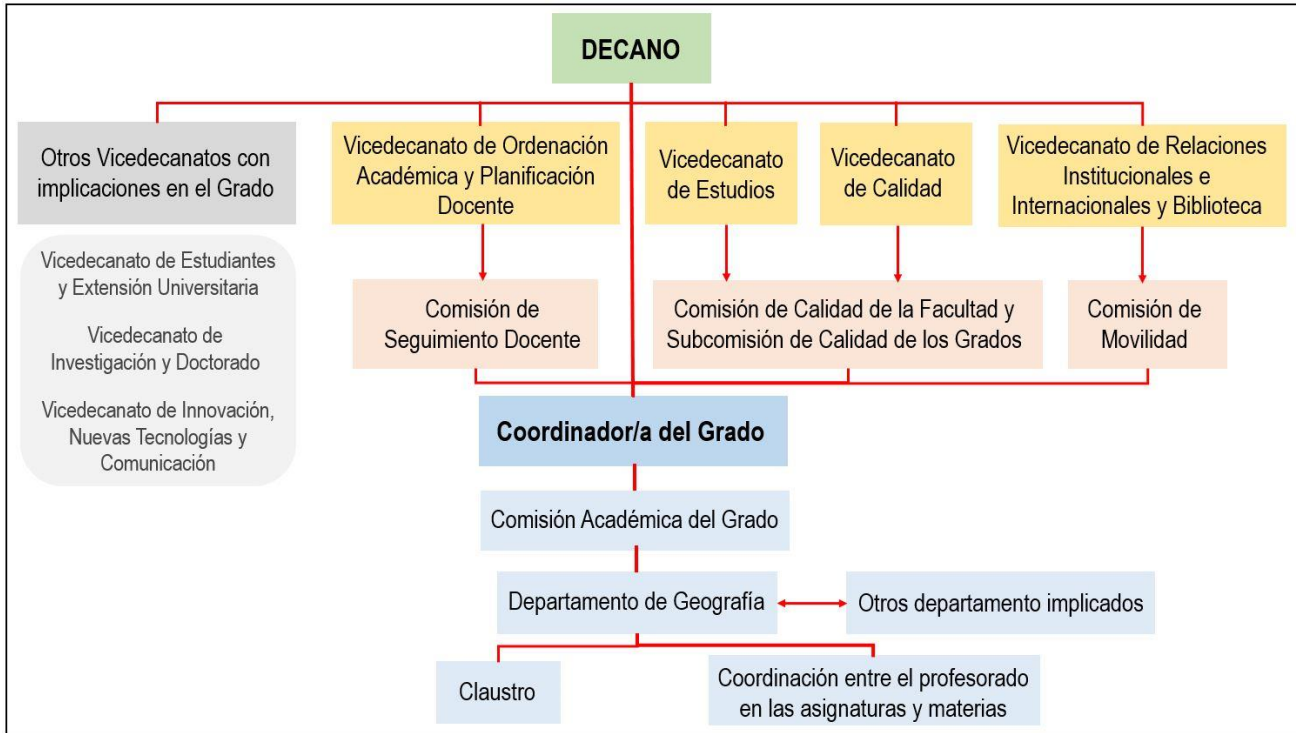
DECANO

Otros Vicedecanatos con implicaciones en el Grado

Vicedecanato de Ordenación Académica y Planificación Docente

Vicedecanato de Estudios

Vicedecanato de Calidad

Vicedecanato de Relaciones Institucionales e Internacionales y Biblioteca

Vicedecanato de Estudiantes y Extensión Universitaria

Vicedecanato de Investigación y Doctorado

Vicedecanato de Innovación, Nuevas Tecnologías y Comunicación

Comisión de Seguimiento Docente

Comisión de Calidad de la Facultad y Subcomisión de Calidad de los Grados

Comisión de Movilidad

Coordinador/a del Grado

Comisión Académica del Grado

Departamento de Geografía

Otros departamento implicados

Claustro

Coordinación entre el profesorado en las asignaturas y materias